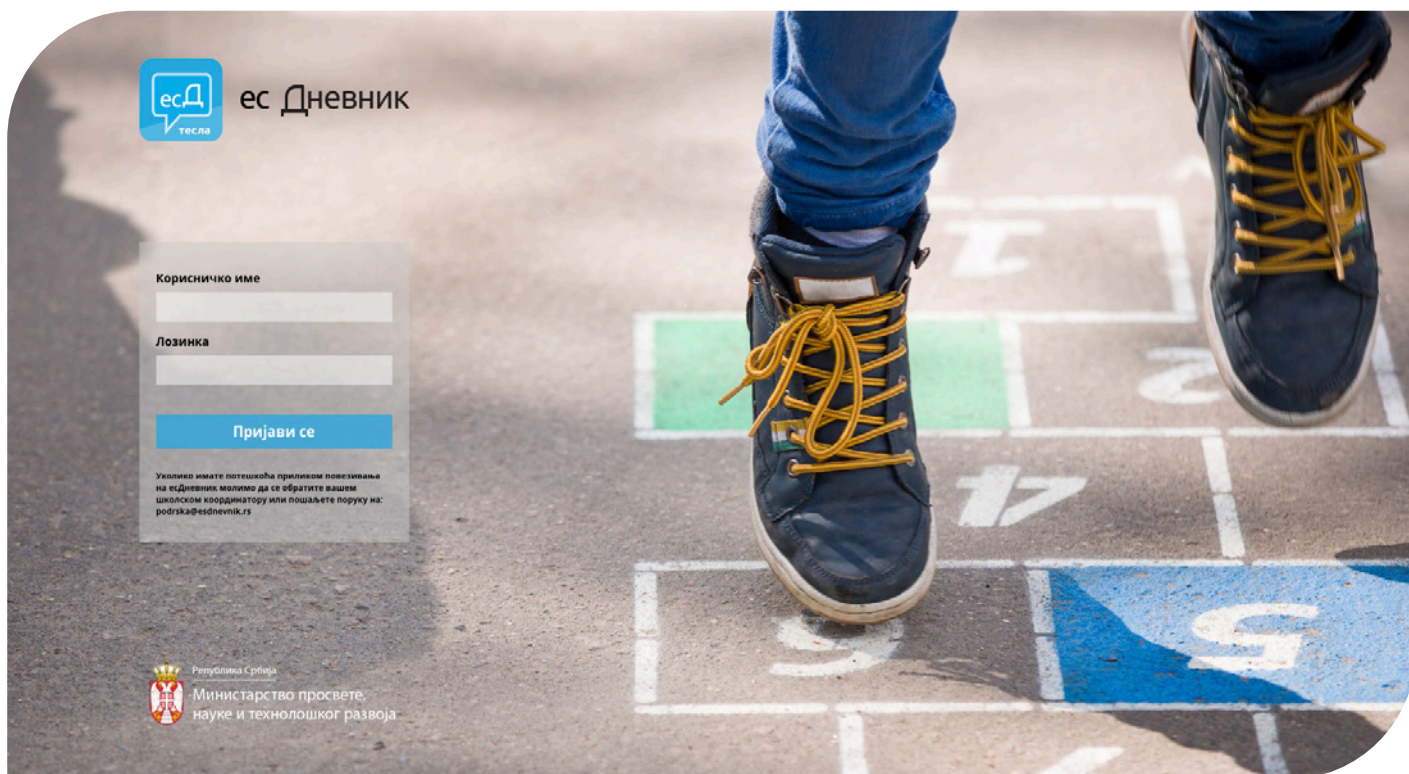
есД
тесла

ес Дневник

Корисничко име

Лозинка

Пријави се

Уколико имате потешкоћа приликом повезивања на есДневник молимо да се обратите вашем школском координатору или пошаљете поруку на: podrska@esdnevnik.rs

Република Србија
Министарство просвете, науке и технолошког развоја

1
2
4
5
6